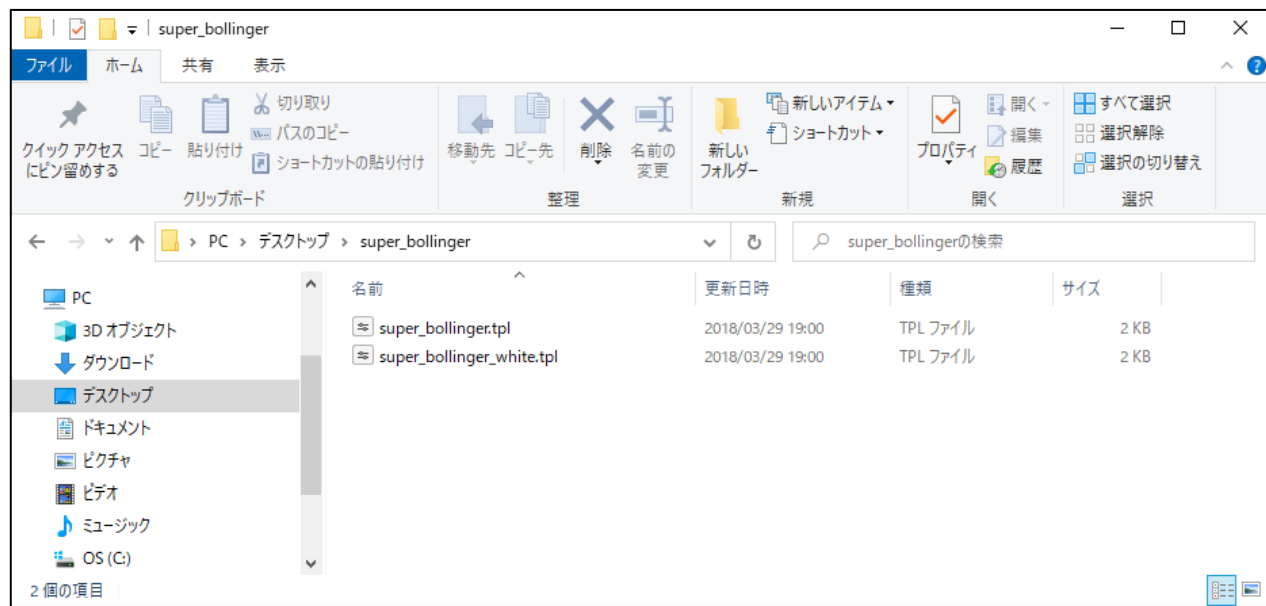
super_bollinger

ファイル ホーム 共有 表示

クイック アクセスにピン留めする コピー 貼り付け 切り取り パスのコピー ショートカットの貼り付け
クリップボード

移動先 コピー先 削除 名前の変更
整理

新しいフォルダー 新しいアイテム ショートカット
新規

プロパティ 開く 編集 履歴
開く

すべて選択 選択解除 選択の切り替え
選択

PC > デスクトップ > super_bollinger

super_bollingerの検索

PC
3D オブジェクト
ダウンロード
デスクトップ
ドキュメント
ピクチャ
ビデオ
ミュージック
OS (C:)

| 名前 | 更新日時 | 種類 | サイズ |
|---|---|---|---|
| super_bollinger.tpl | 2018/03/29 19:00 | TPL ファイル | 2 KB |
| super_bollinger_white.tpl | 2018/03/29 19:00 | TPL ファイル | 2 KB |

2 個の項目